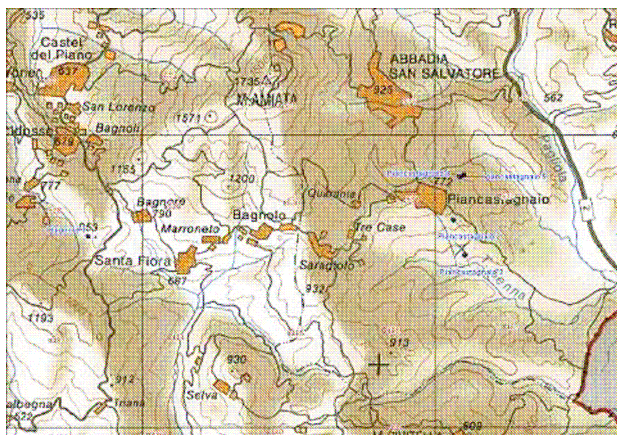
535
Castel del Piano
637
Vivoren
San Lorenzo
Bagnoli
1735
M. AMIATA
1571
ABBADIA SAN SALVATORE
825
562
1134
1200
Quaranta
Piancastagnaio
772
Bagnore
790
Bagnolo
Marroneto
Tre Case
Santa Fiora
687
Saragiolo
933
1193
913
930
912
Selva
Triana
609
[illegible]albagna